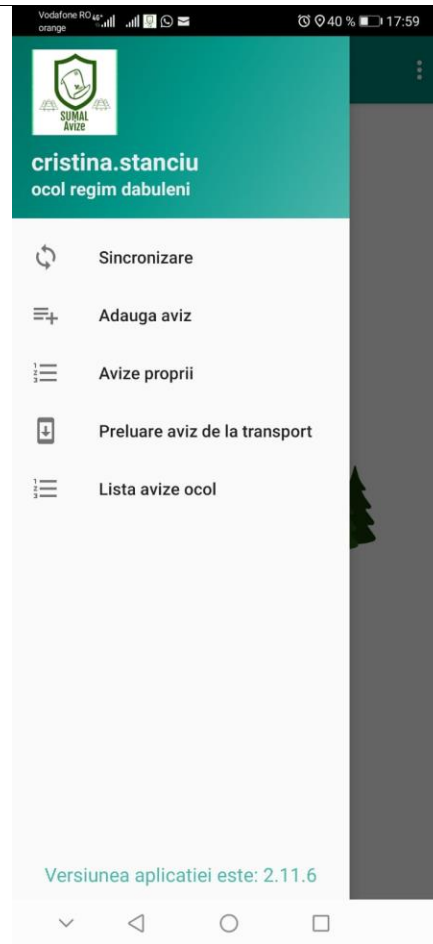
Vodafone RO orange 46 40 % 17:59

SUMAL Avize

cristina.stanciu
ocol regim dabuleni

Sincronizare

Adauga aviz

Avize proprii

Preluare aviz de la transport

Lista avize ocol

Versiunea aplicatiei este: 2.11.6